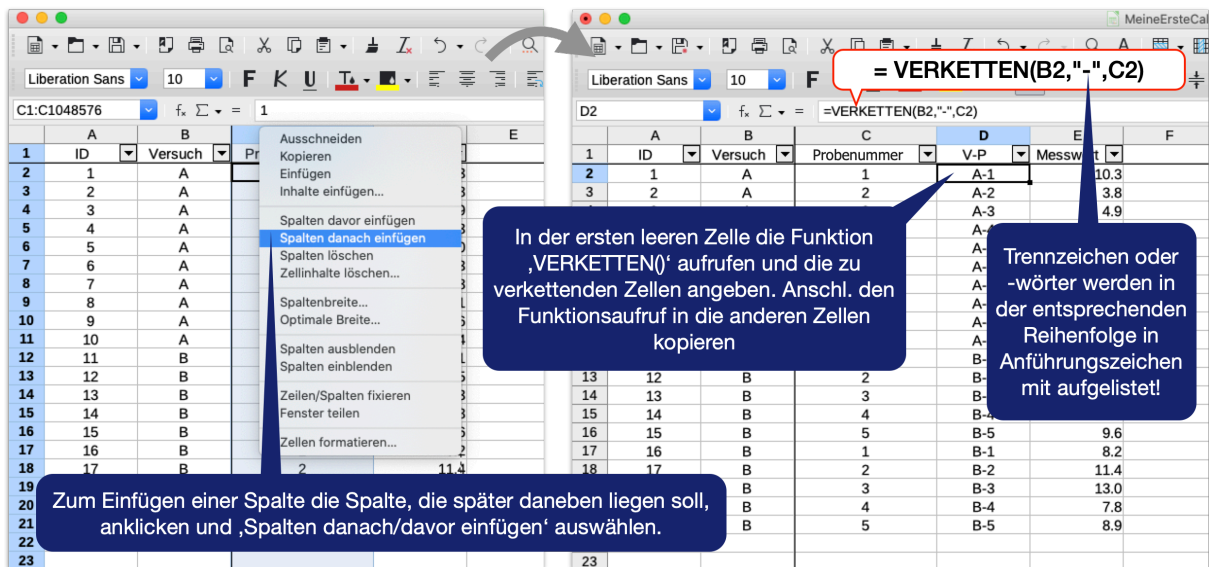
MeineErsteCal

Liberation Sans 10

C1:C1048576 1

| | A | B | C | | E |
|---|---|---|---|---|---|
| 1 | ID | Versuch | Pr | | |
| 2 | 1 | A | | | |
| 3 | 2 | A | | | |
| 4 | 3 | A | | | |
| 5 | 4 | A | | | |
| 6 | 5 | A | | | |
| 7 | 6 | A | | | |
| 8 | 7 | A | | | |
| 9 | 8 | A | | | |
| 10 | 9 | A | | | |
| 11 | 10 | A | | | |
| 12 | 11 | B | | | |
| 13 | 12 | B | | | |
| 14 | 13 | B | | | |
| 15 | 14 | B | | | |
| 16 | 15 | B | | | |
| 17 | 16 | B | | | |
| 18 | 17 | B | | 2 | 11.4 |
| 19 | | | | | |
| 20 | | | | | |
| 21 | | | | | |
| 22 | | | | | |
| 23 | | | | | |

Ausschneiden
Kopieren
Einfügen
Inhalte einfügen...
Spalten davor einfügen
Spalten danach einfügen
Spalten löschen
Zellinhalte löschen...
Spaltenbreite...
Optimale Breite...
Spalten ausblenden
Spalten einblenden
Zeilen/Spalten fixieren
Fenster teilen
Zellen formatieren...

Zum Einfügen einer Spalte die Spalte, die später daneben liegen soll, anklicken und ‚Spalten danach/davor einfügen‘ auswählen.

Liberation Sans 10

= VERKETTEN(B2,"-",C2)

D2 =VERKETTEN(B2,"-",C2)

| | A | B | C | D | E | F |
|---|---|---|---|---|---|---|
| 1 | ID | Versuch | Probenummer | V-P | Messwert | |
| 2 | 1 | A | 1 | A-1 | 10.3 | |
| 3 | 2 | A | 2 | A-2 | 3.8 | |
| 4 | | | | A-3 | 4.9 | |
| 13 | 12 | B | 2 | B- | | |
| 14 | 13 | B | 3 | B- | | |
| 15 | 14 | B | 4 | B-4 | | |
| 16 | 15 | B | 5 | B-5 | 9.6 | |
| 17 | 16 | B | 1 | B-1 | 8.2 | |
| 18 | 17 | B | 2 | B-2 | 11.4 | |
| | | B | 3 | B-3 | 13.0 | |
| | | B | 4 | B-4 | 7.8 | |
| | | B | 5 | B-5 | 8.9 | |
| 23 | | | | | | |

In der ersten leeren Zelle die Funktion ‚VERKETTEN()‘ aufrufen und die zu verkettenden Zellen angeben. Anschl. den Funktionsaufruf in die anderen Zellen kopieren

Trennzeichen oder -wörter werden in der entsprechenden Reihenfolge in Anführungszeichen mit aufgelistet!